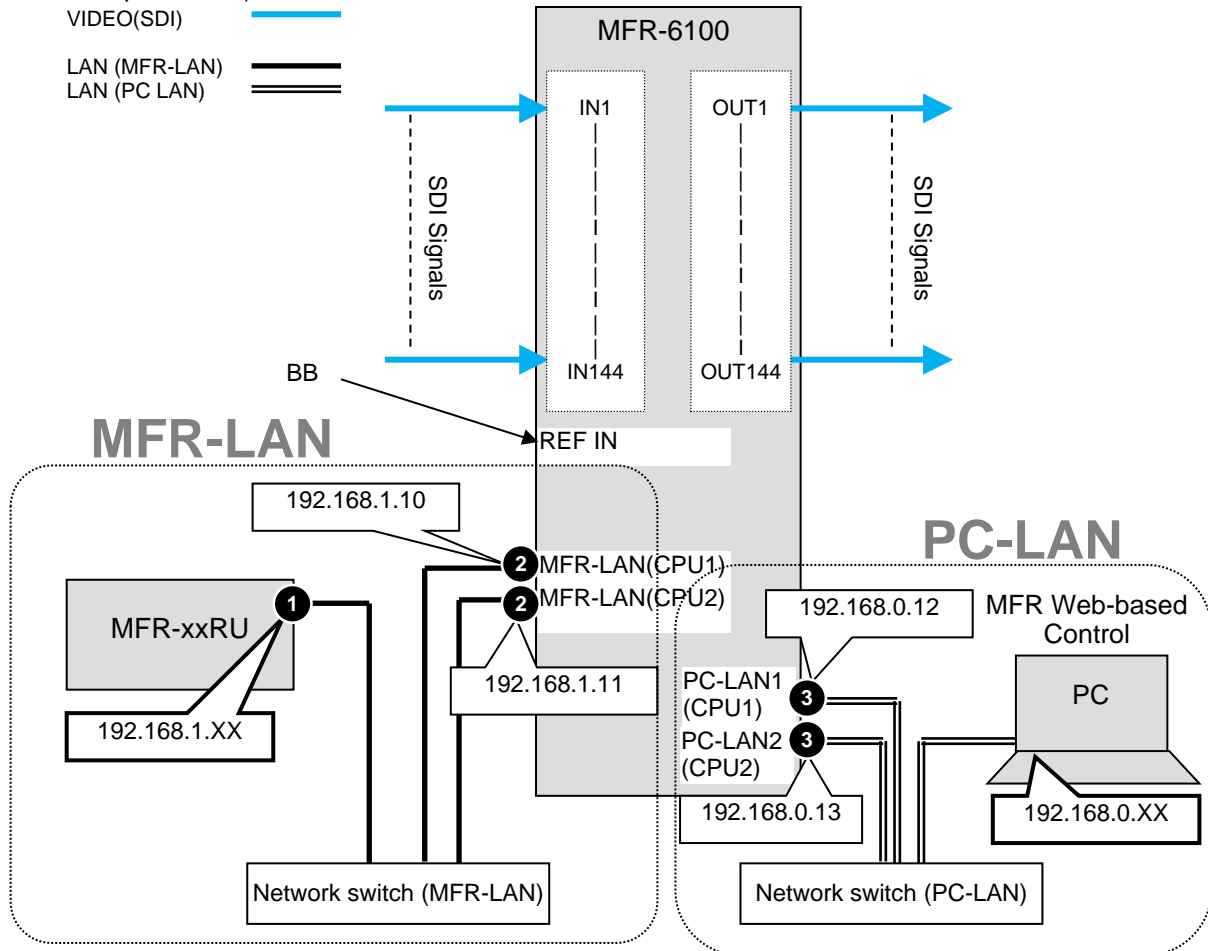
VIDEO(SDI)
LAN (MFR-LAN)
LAN (PC LAN)

MFR-6100

IN1
IN144
OUT1
OUT144

SDI Signals
SDI Signals

BB
REF IN

MFR-LAN

192.168.1.10
2 MFR-LAN(CPU1)
2 MFR-LAN(CPU2)
192.168.1.11

MFR-xxRU
1
192.168.1.XX

Network switch (MFR-LAN)

PC-LAN

192.168.0.12
MFR Web-based Control
PC-LAN1 (CPU1) 3
PC-LAN2 (CPU2) 3
192.168.0.13
PC
192.168.0.XX

Network switch (PC-LAN)